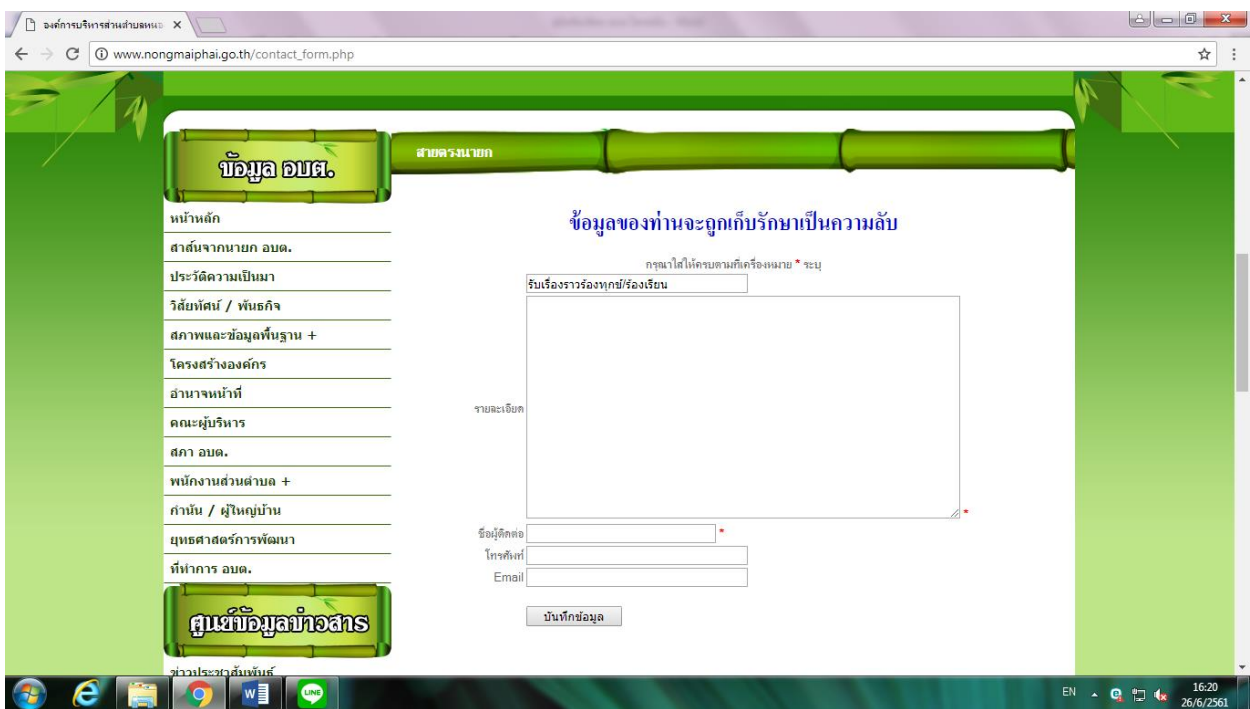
องค์การบริหารส่วนตำบลหนอ ×

www.nongmaiphai.go.th/contact_form.php

ข้อมูล อบต.

สายตรงนายก

หน้าหลัก
สาส์นจากนายก อบต.
ประวัติความเป็นมา
วิสัยทัศน์ / พันธกิจ
สภาพและข้อมูลพื้นฐาน +
โครงสร้างองค์กร
อำนาจหน้าที่
คณะผู้บริหาร
สภา อบต.
พนักงานส่วนตำบล +
กำนัน / ผู้ใหญ่บ้าน
ยุทธศาสตร์การพัฒนา
ที่ทำการ อบต.

ศูนย์ข้อมูลข่าวสาร

ข่าวประชาสัมพันธ์

ข้อมูลของท่านจะถูกเก็บรักษาเป็นความลับ

กรุณาใส่ให้ครบตามที่เครื่องหมาย * ระบุ

รับเรื่องราวร้องทุกข์/ร้องเรียน

รายละเอียด *

ชื่อผู้ติดต่อ *
โทรศัพท์
Email

บันทึกข้อมูล

EN 16:20 26/6/2561